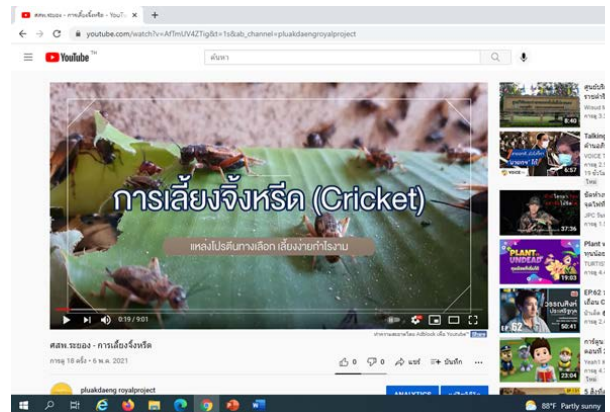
ศสพ.ระยอง - การเลี้ยงจิ้งหรีด - YouTube ×
youtube.com/watch?v=AfTmUV4ZTig&t=1s&ab_channel=pluakdaengroyalproject
YouTube TH
ค้นหา

การเลี้ยงจิ้งหรีด (Cricket)
แหล่งโปรตีนทางเลือก เลี้ยงง่ายกำไรงาม

0:19 / 9:01

ศสพ.ระยอง - การเลี้ยงจิ้งหรีด
การดู 18 ครั้ง • 6 พ.ค. 2021
0 0 แชร์ บันทึก ...
pluakdaeng royalproject
ANALYTICS

สุนนิว
Wood
8:40
Talking
ด้านเก
VOICE T
6:57
จิ๊กจ้า
37:36
Plant v
UNDEAD
19:03
EP62
วรรณศิลป์
50:41
23:04
5 ส

88°F Partly sunny